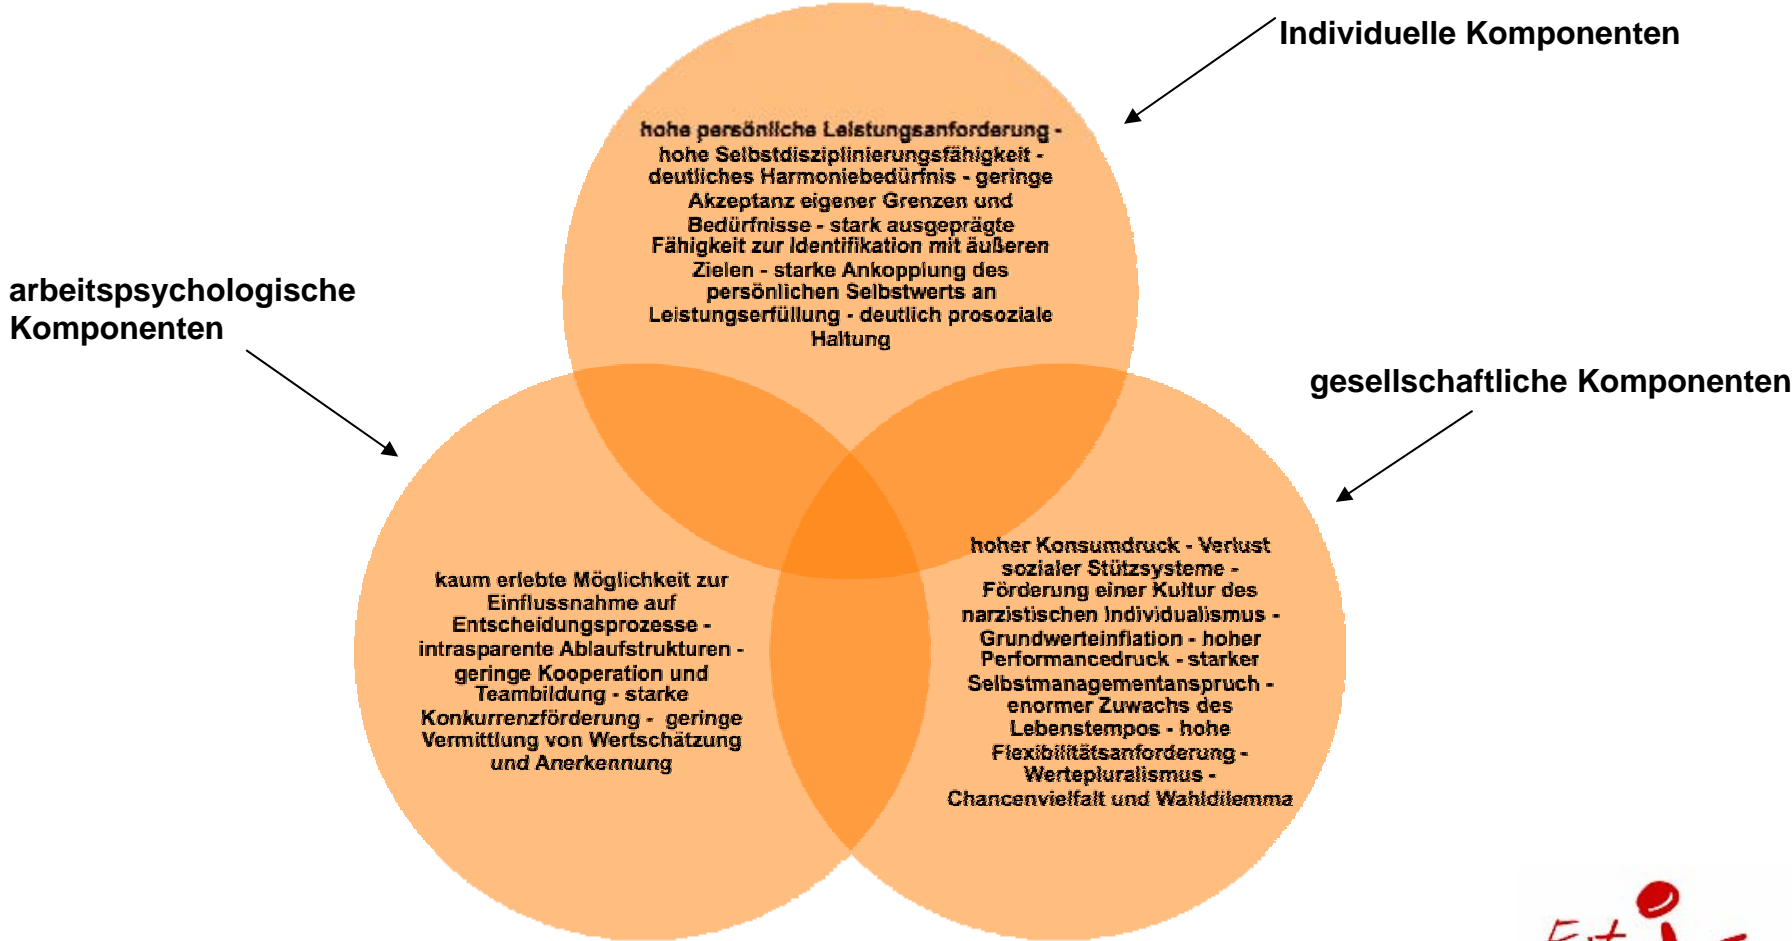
Individuelle Komponenten

hohe persönliche Leistungsanforderung - hohe Selbstdisziplinierungsfähigkeit - deutliches Harmoniebedürfnis - geringe Akzeptanz eigener Grenzen und Bedürfnisse - stark ausgeprägte Fähigkeit zur Identifikation mit äußeren Zielen - starke Ankopplung des persönlichen Selbstwerts an Leistungserfüllung - deutlich prosoziale Haltung

arbeitspsychologische Komponenten

gesellschaftliche Komponenten

kaum erlebte Möglichkeit zur Einflussnahme auf Entscheidungsprozesse - intrasparente Ablaufstrukturen - geringe Kooperation und Teambildung - starke Konkurrenzförderung - geringe Vermittlung von Wertschätzung und Anerkennung

hoher Konsumdruck - Verlust sozialer Stützsysteme - Förderung einer Kultur des narzistischen Individualismus - Grundwerteinflation - hoher Performancedruck - starker Selbstmanagementanspruch - enormer Zuwachs des Lebenstempos - hohe Flexibilitätsanforderung - Wertepluralismus - Chancenvielfalt und Wahldilemma

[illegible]